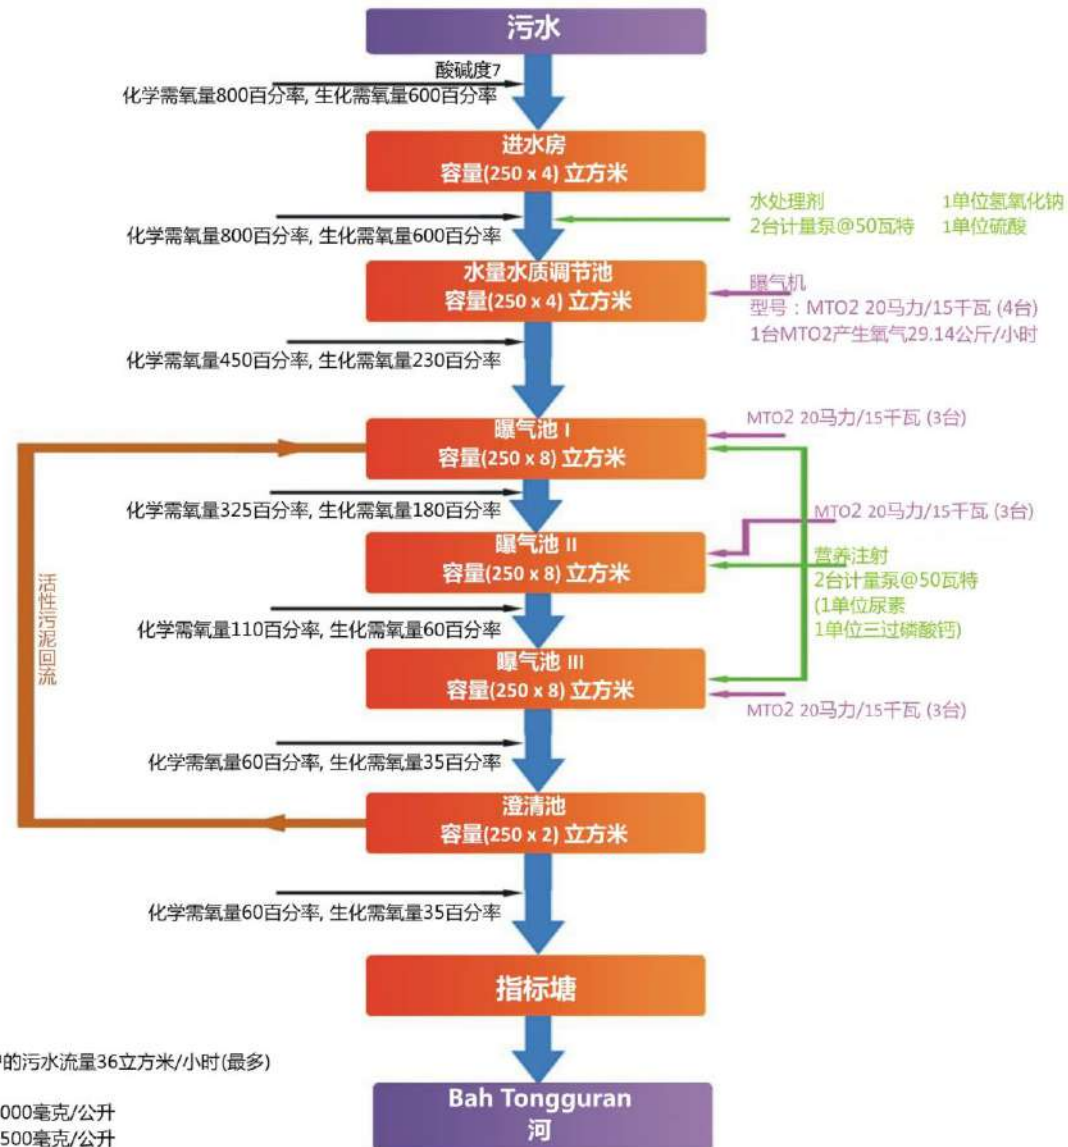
污水

酸碱度7
化学需氧量800百分率, 生化需氧量600百分率

进水房
容量(250 x 4) 立方米

水处理剂 1单位氢氧化钠
2台计量泵@50瓦特 1单位硫酸

化学需氧量800百分率, 生化需氧量600百分率

水量水质调节池
容量(250 x 4) 立方米

曝气机
型号：MTO2 20马力/15千瓦 (4台)
1台MTO2产生氧气29.14公斤/小时

化学需氧量450百分率, 生化需氧量230百分率

曝气池 I
容量(250 x 8) 立方米

MTO2 20马力/15千瓦 (3台)

化学需氧量325百分率, 生化需氧量180百分率

MTO2 20马力/15千瓦 (3台)

曝气池 II
容量(250 x 8) 立方米

营养注射
2台计量泵@50瓦特
(1单位尿素
1单位三过磷酸钙)

活性污泥回流

化学需氧量110百分率, 生化需氧量60百分率

曝气池 III
容量(250 x 8) 立方米

MTO2 20马力/15千瓦 (3台)

化学需氧量60百分率, 生化需氧量35百分率

澄清池
容量(250 x 2) 立方米

化学需氧量60百分率, 生化需氧量35百分率

指标塘

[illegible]的污水流量36立方米/小时(最多)

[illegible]000毫克/公升
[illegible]500毫克/公升

Bah Tongguran
河